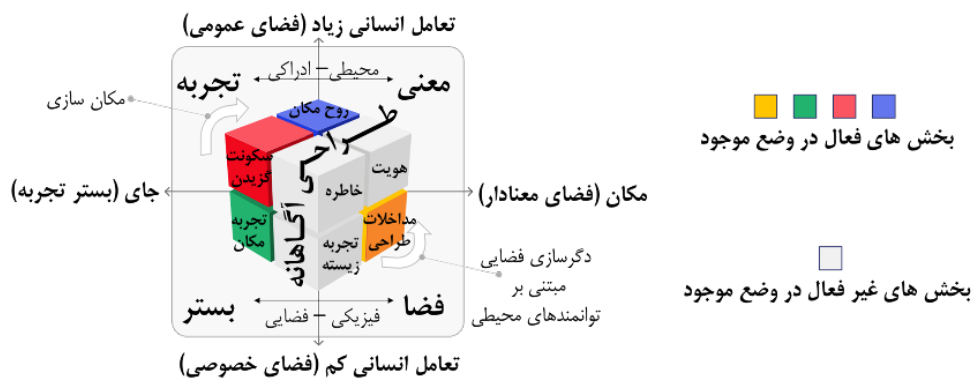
تعامل انسانی زیاد (فضای عمومی)

محیطی – ادراکی

تجربه

معنی

مکان سازی

روح مکان

طراحی

سکونت گزیدن

هویت

خاطره

آگاهانه

جای (بستر تجربه)

مکان (فضای معنادار)

تجربه مکان

مداخلات طراحی

تجربه زیسته

دگرسازی فضایی مبتنی بر توانمندهای محیطی

بستر

فضا

فیزیکی – فضایی

تعامل انسانی کم (فضای خصوصی)

بخش های فعال در وضع موجود

بخش های غیر فعال در وضع موجود